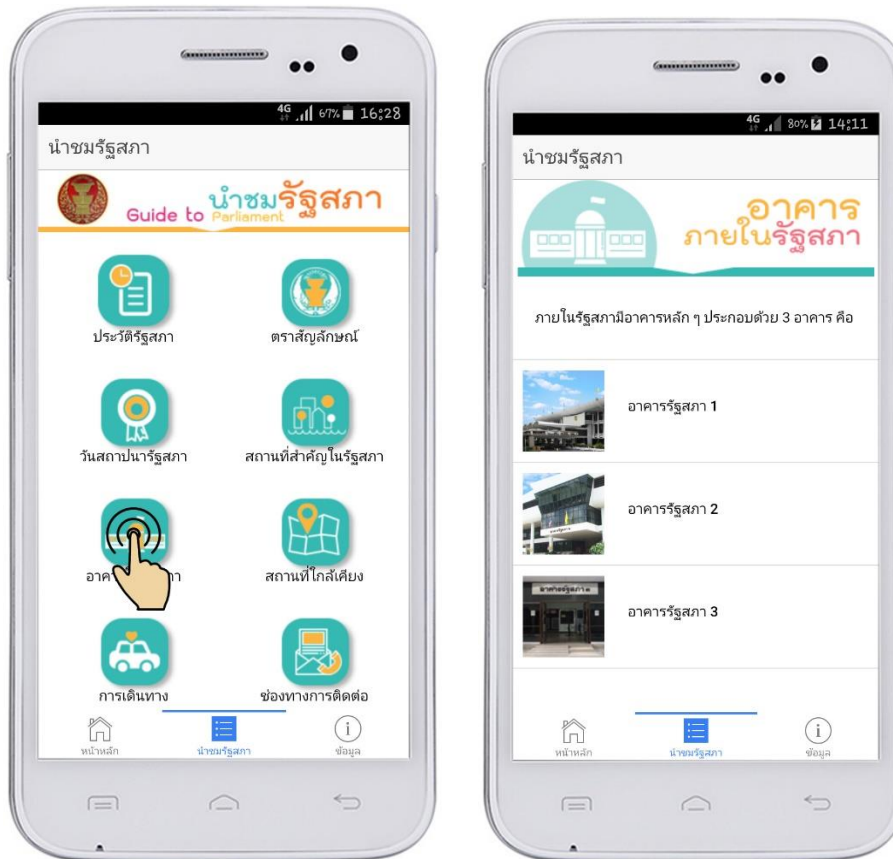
4G 67% 16:28

นำชมรัฐสภา

Guide to นำชมรัฐสภา Parliament

ประวัติรัฐสภา

ตราสัญลักษณ์

วันสถาปนารัฐสภา

สถานที่สำคัญในรัฐสภา

อาค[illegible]ภา

สถานที่ใกล้เคียง

การเดินทาง

ช่องทางการติดต่อ

หน้าหลัก

นำชมรัฐสภา

ข้อมูล

4G 80% 14:11

นำชมรัฐสภา

อาคาร ภายในรัฐสภา

ภายในรัฐสภามีอาคารหลัก ๆ ประกอบด้วย 3 อาคาร คือ

อาคารรัฐสภา 1

อาคารรัฐสภา 2

อาคารรัฐสภา 3

หน้าหลัก

นำชมรัฐสภา

ข้อมูล